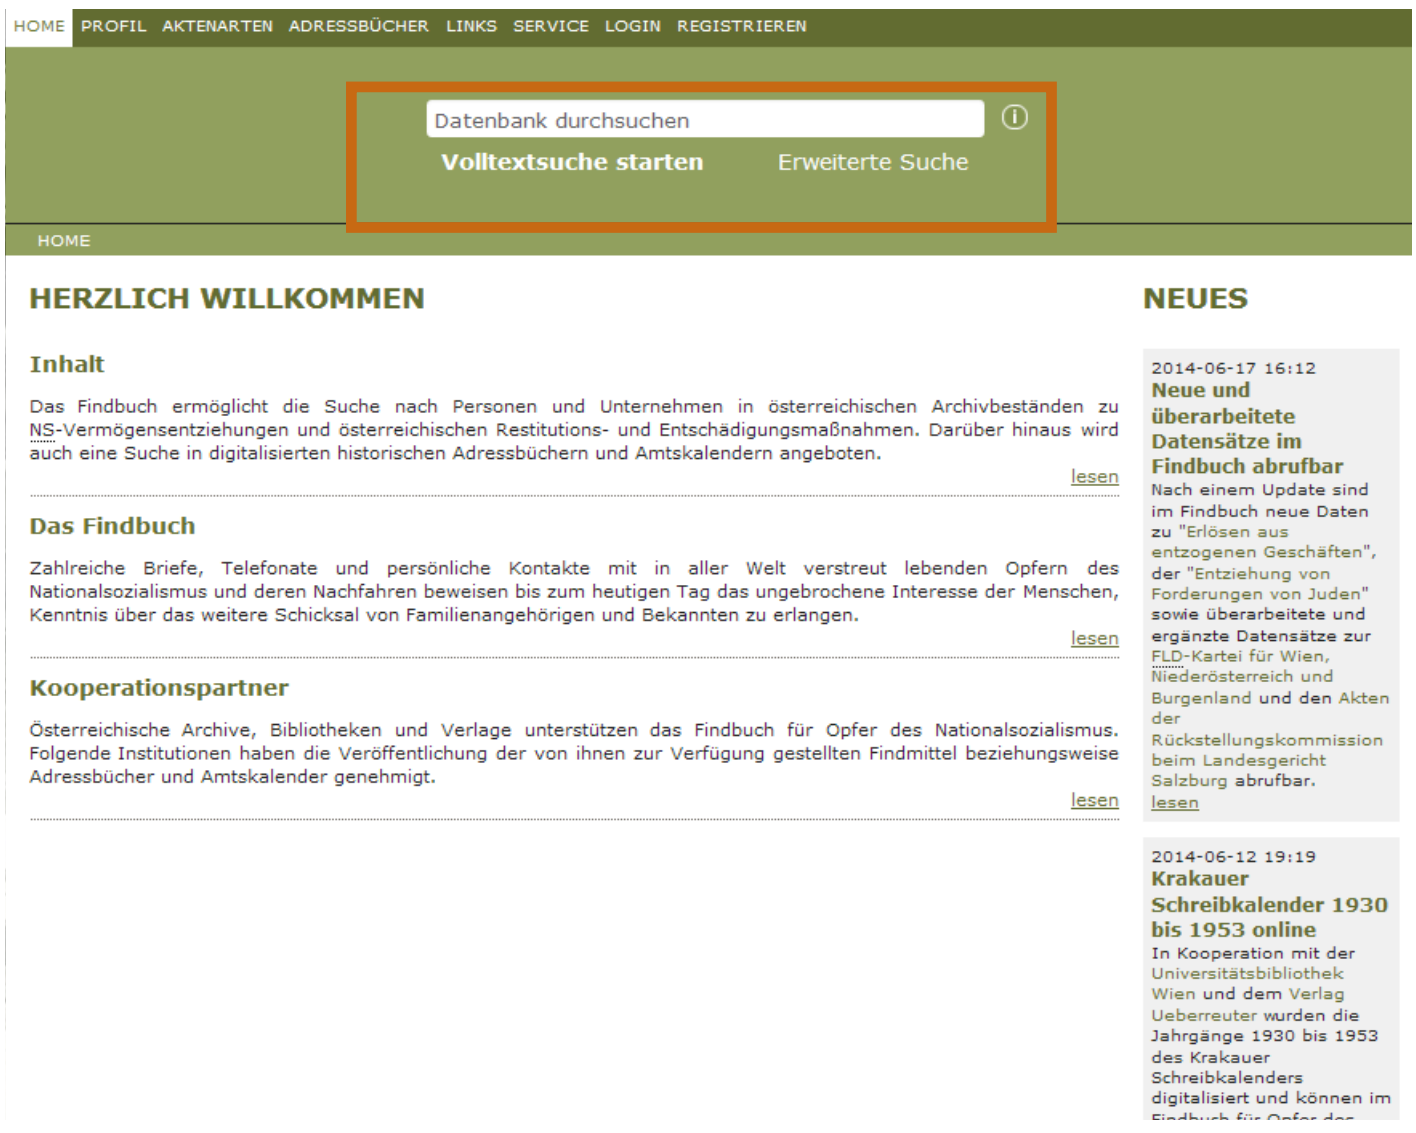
HOME PROFIL AKTENARTEN ADRESSBÜCHER LINKS SERVICE LOGIN REGISTRIEREN

Datenbank durchsuchen

Volltextsuche starten Erweiterte Suche

HOME

HERZLICH WILLKOMMEN

Inhalt

Das Findbuch ermöglicht die Suche nach Personen und Unternehmen in österreichischen Archivbeständen zu NS-Vermögensentziehungen und österreichischen Restitutions- und Entschädigungsmaßnahmen. Darüber hinaus wird auch eine Suche in digitalisierten historischen Adressbüchern und Amtskalendern angeboten.

lesen

Das Findbuch

Zahlreiche Briefe, Telefonate und persönliche Kontakte mit in aller Welt verstreut lebenden Opfern des Nationalsozialismus und deren Nachfahren beweisen bis zum heutigen Tag das ungebrochene Interesse der Menschen, Kenntnis über das weitere Schicksal von Familienangehörigen und Bekannten zu erlangen.

lesen

Kooperationspartner

Österreichische Archive, Bibliotheken und Verlage unterstützen das Findbuch für Opfer des Nationalsozialismus. Folgende Institutionen haben die Veröffentlichung der von ihnen zur Verfügung gestellten Findmittel beziehungsweise Adressbücher und Amtskalender genehmigt.

lesen

NEUES

2014-06-17 16:12
Neue und überarbeitete Datensätze im Findbuch abrufbar
Nach einem Update sind im Findbuch neue Daten zu "Erlösen aus entzogenen Geschäften", der "Entziehung von Forderungen von Juden" sowie überarbeitete und ergänzte Datensätze zur FLD-Kartei für Wien, Niederösterreich und Burgenland und den Akten der Rückstellungskommission beim Landesgericht Salzburg abrufbar.
lesen

2014-06-12 19:19
Krakauer Schreibkalender 1930 bis 1953 online
In Kooperation mit der Universitätsbibliothek Wien und dem Verlag Ueberreuter wurden die Jahrgänge 1930 bis 1953 des Krakauer Schreibkalenders digitalisiert und können im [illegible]